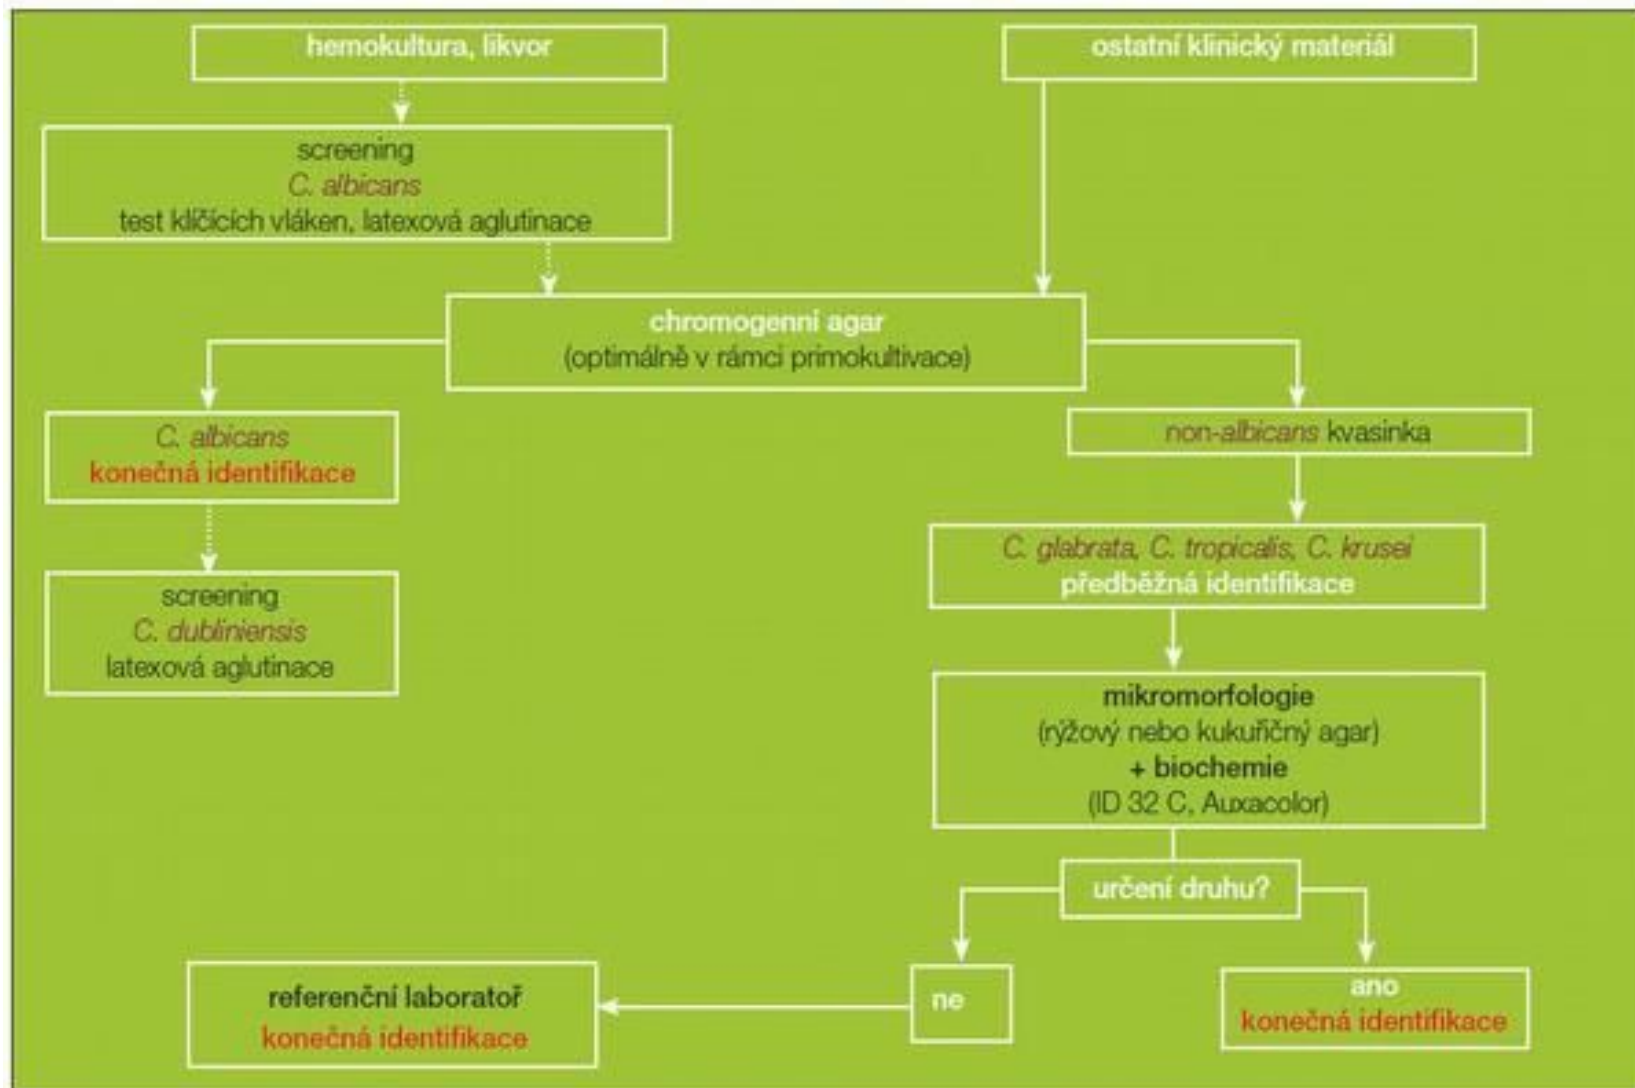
hemokultura, likvor

ostatní klinický materiál

screening
C. albicans
test klíčících vláken, latexová aglutinace

chromogenní agar
(optimálně v rámci primokultivace)

C. albicans
konečná identifikace

non-albicans kvasinka

C. glabrata, C. tropicalis, C. krusei
předběžná identifikace

screening
C. dubliniensis
latexová aglutinace

mikromorfologie
(rýžový nebo kukuřičný agar)
+ biochemie
(ID 32 C, Auxacolor)

určení druhu?

referenční laboratoř
konečná identifikace

ne

ano
konečná identifikace